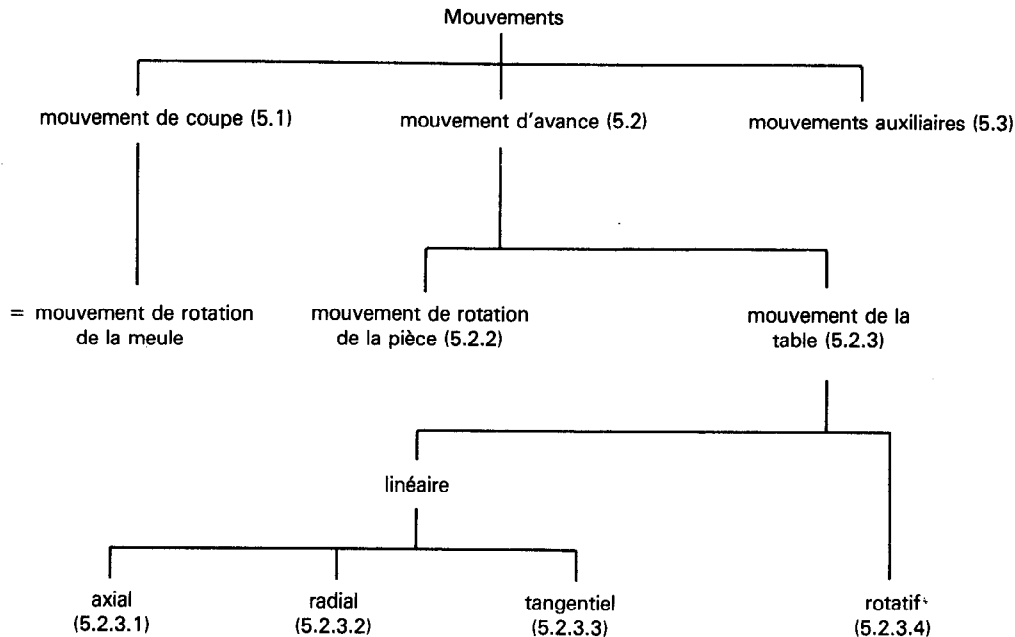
Mouvements

mouvement de coupe (5.1)

mouvement d'avance (5.2)

mouvements auxiliaires (5.3)

= mouvement de rotation de la meule

mouvement de rotation de la pièce (5.2.2)

mouvement de la table (5.2.3)

linéaire

axial (5.2.3.1)

radial (5.2.3.2)

tangentiel (5.2.3.3)

rotatif (5.2.3.4)